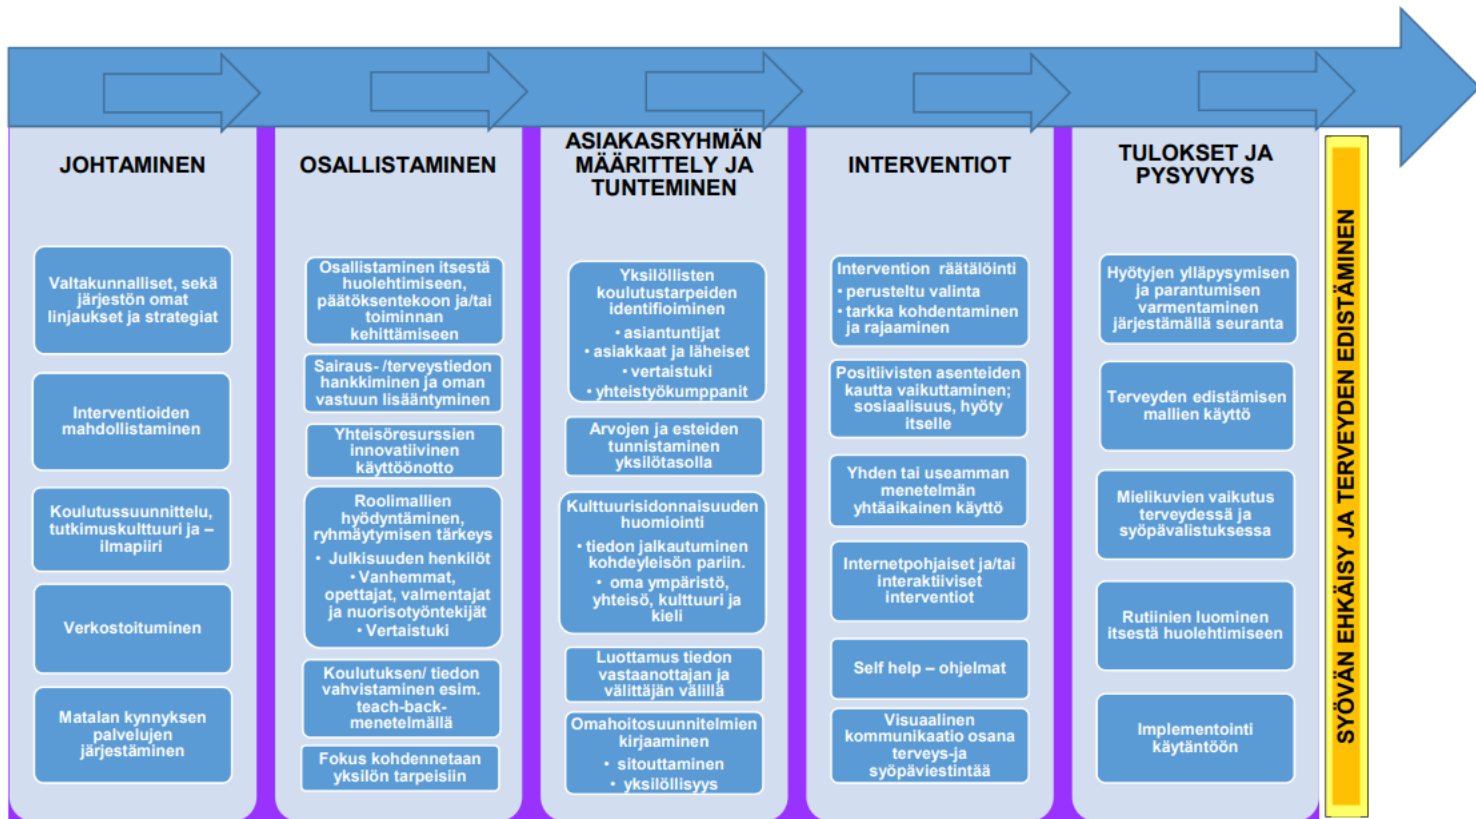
JOHTAMINEN

Valtakunnalliset, sekä järjestön omat linjaukset ja strategiat

Interventioiden mahdollistaminen

Koulutussuunnittelu, tutkimuskulttuuri ja –ilmapiiri

Verkostoituminen

Matalan kynnyksen palvelujen järjestäminen

OSALLISTAMINEN

Osallistaminen itsestä huolehtimiseen, päätöksentekoon ja/tai toiminnan kehittämiseen

Sairaus- /terveystiedon hankkiminen ja oman vastuun lisääntyminen

Yhteisöresurssien innovatiivinen käyttöönotto

Roolimallien hyödyntäminen, ryhmäytymisen tärkeys
• Julkisuuden henkilöt
• Vanhemmat, opettajat, valmentajat ja nuorisotyöntekijät
• Vertaistuki

Koulutuksen/ tiedon vahvistaminen esim. teach-back-menetelmällä

Fokus kohdennetaan yksilön tarpeisiin

ASIAKASRYHMÄN MÄÄRITTELY JA TUNTEMINEN

Yksilöllisten koulutustarpeiden identifioiminen
• asiantuntijat
• asiakkaat ja läheiset
• vertaistuki
• yhteistyökumppanit

Arvojen ja esteiden tunnistaminen yksilötasolla

Kulttuurisidonnaisuuden huomiointi
• tiedon jalkautuminen kohdeyleisön pariin.
• oma ympäristö, yhteisö, kulttuuri ja kieli

Luottamus tiedon vastaanottajan ja välittäjän välillä

Omahoitosuunnitelmien kirjaaminen
• sitouttaminen
• yksilöllisyys

INTERVENTIOT

Intervention räätälöinti
• perusteltu valinta
• tarkka kohdentaminen ja rajaaminen

Positiivisten asenteiden kautta vaikuttaminen; sosiaalisuus, hyöty itselle

Yhden tai useamman menetelmän yhtäaikainen käyttö

Internetpohjaiset ja/tai interaktiiviset interventiot

Self help – ohjelmat

Visuaalinen kommunikaatio osana terveys-ja syöpäviestintää

TULOKSET JA PYSYVYYS

Hyötyjen ylläpysymisen ja parantumisen varmentaminen järjestämällä seuranta

Terveyden edistämisen mallien käyttö

Mielikuvien vaikutus terveydessä ja syöpävalistuksessa

Rutiinien luominen itsestä huolehtimiseen

Implementointi käytäntöön

SYÖVÄN EHKÄISY JA TERVEYDEN EDISTÄMINEN